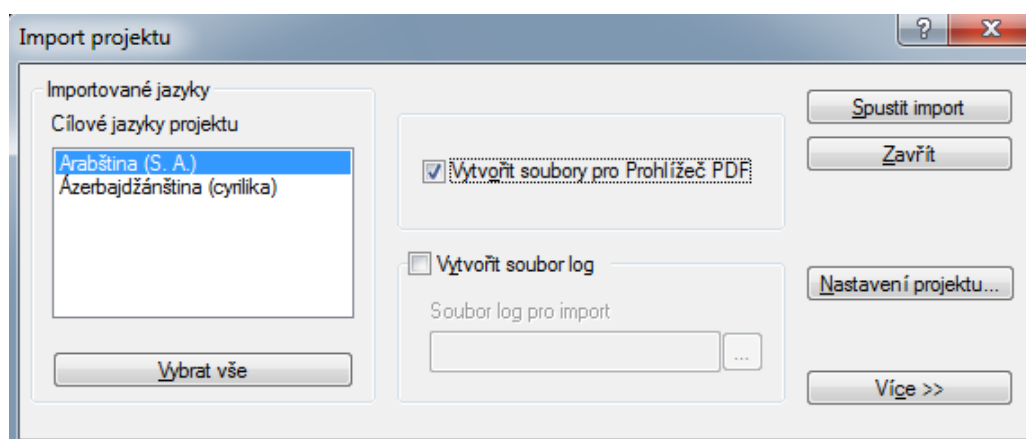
Import projektu

?

X

Importované jazyky

Cílové jazyky projektu

Arabština (S. A.)
Ázerbajdžánština (cyrilika)

Vybrat vše

Vytvořit soubory pro Prohlížeč PDF

Vytvořit soubor log

Soubor log pro import

...

Spustit import

Zavřít

Nastavení projektu...

Více >>